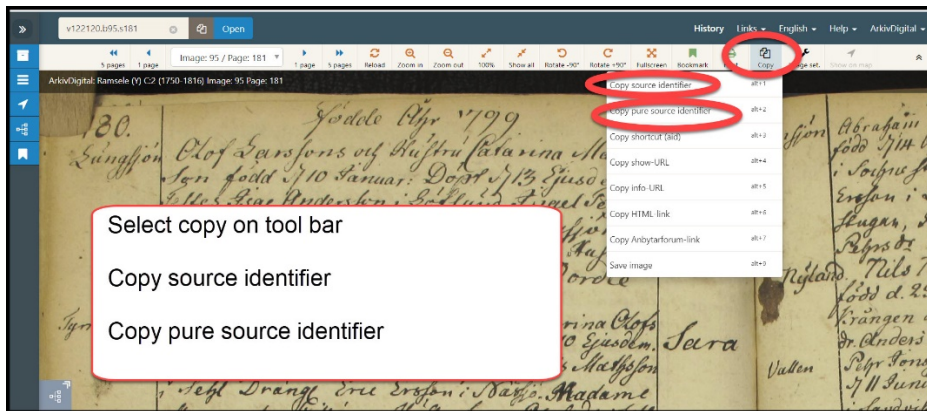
v122120.b95.s181 Open

History Links English Help ArkivDigital

5 pages 1 page Image: 95 / Page: 181 1 page 5 pages Reload Zoom in Zoom out 100% Show all Rotate -90° Rotate +90° Fullscreen Bookmark Copy Show on map

ArkivDigital: Ramsele (Y) C:2 (1750-1816) Image: 95 Page: 181

Copy source identifier alt+1
Copy pure source identifier alt+2
Copy shortcut (aid) alt+3
Copy show-URL alt+4
Copy info-URL alt+5
Copy HTML-link alt+6
Copy Anbytarforum-link alt+7
Save image alt+9

Select copy on tool bar

Copy source identifier

Copy pure source identifier

Födde Åhr 1799

180.

Olof Larssons och Hustru Catarina M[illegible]

Son född 7/10 Januar: Döpt 13 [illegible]

Abraham

född 1714

Nils

född d. 25

Sara

Vallen

Catarina Olofs

Madame